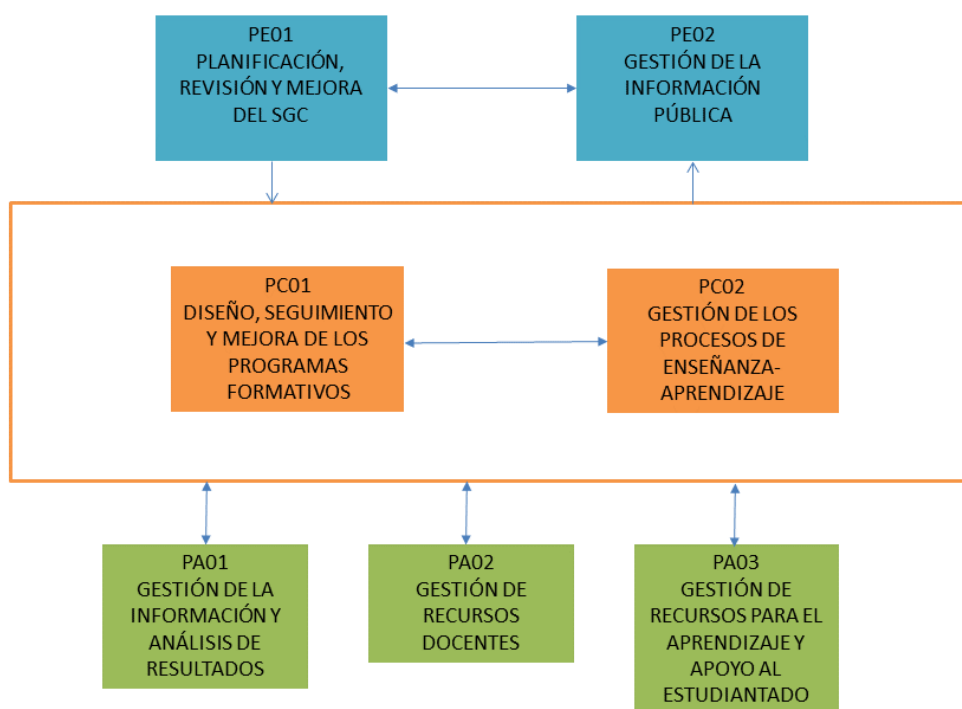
PE01
PLANIFICACIÓN, REVISIÓN Y MEJORA DEL SGC

PE02
GESTIÓN DE LA INFORMACIÓN PÚBLICA

PC01
DISEÑO, SEGUIMIENTO Y MEJORA DE LOS PROGRAMAS FORMATIVOS

PC02
GESTIÓN DE LOS PROCESOS DE ENSEÑANZA-APRENDIZAJE

PA01
GESTIÓN DE LA INFORMACIÓN Y ANÁLISIS DE RESULTADOS

PA02
GESTIÓN DE RECURSOS DOCENTES

PA03
GESTIÓN DE RECURSOS PARA EL APRENDIZAJE Y APOYO AL ESTUDIANTADO